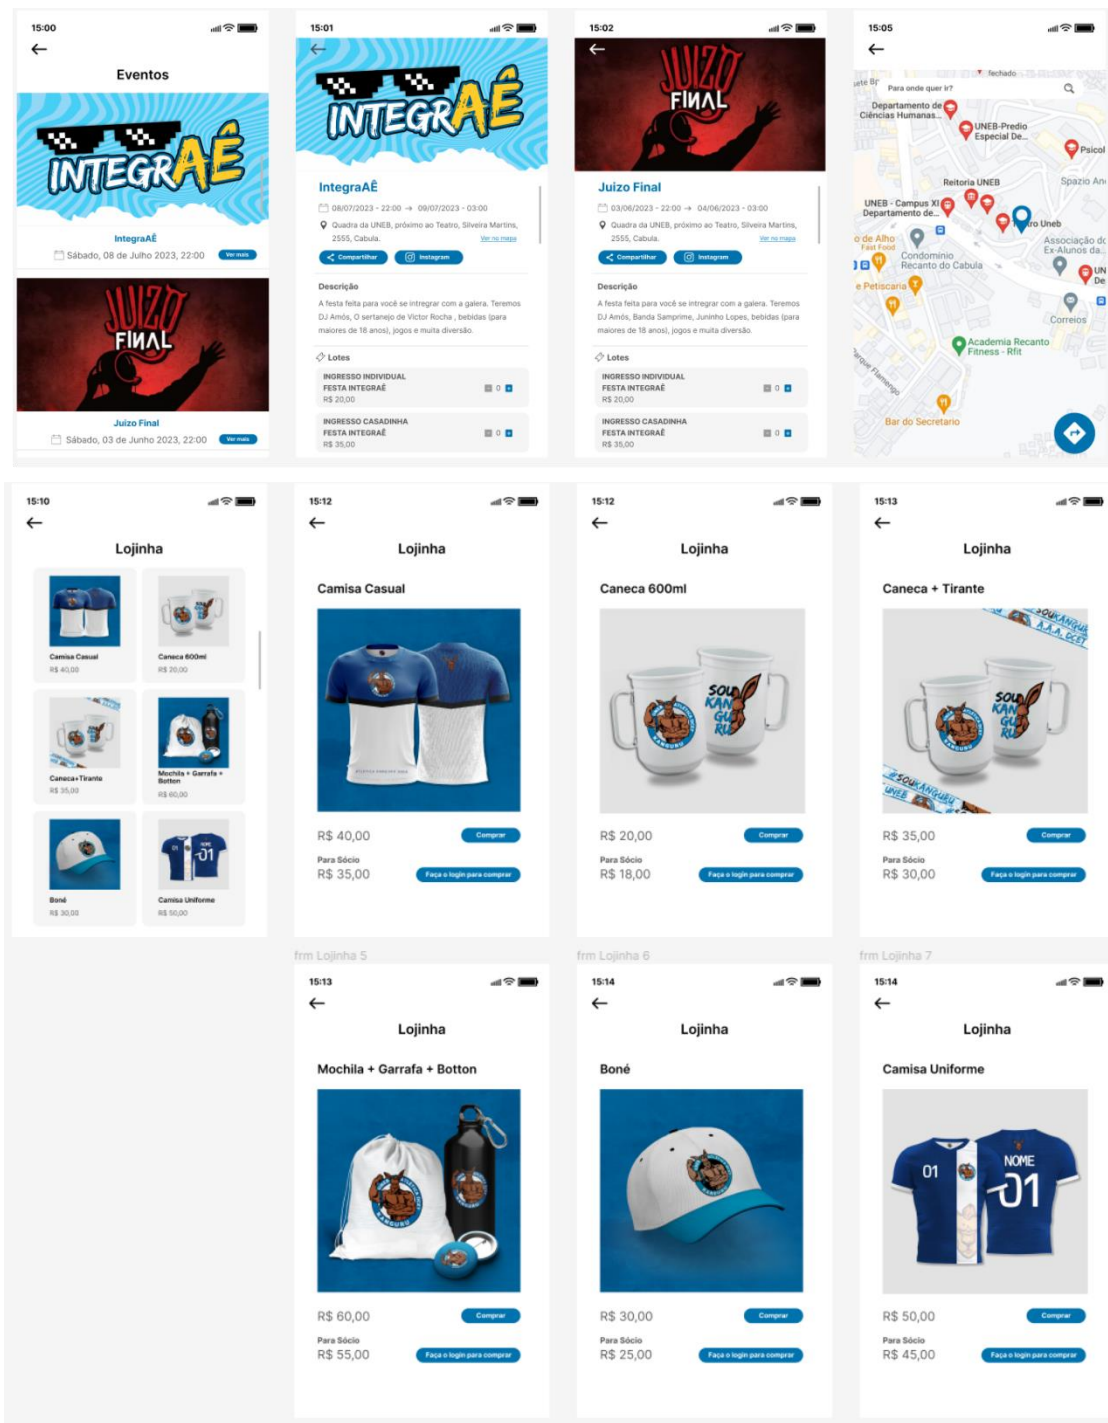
15:00

Eventos

INTEGRAÊ

IntegrAÊ
Sábado, 08 de Julho 2023, 22:00 Ver mais

JUIZO FINAL

Juizo Final
Sábado, 03 de Junho 2023, 22:00 Ver mais

15:01

INTEGRAÊ

IntegrAÊ
08/07/2023 - 22:00 → 09/07/2023 - 03:00
Quadra da UNEB, próximo ao Teatro, Silveira Martins, 2555, Cabula. Ver no mapa
Compartilhar Instagram

Descrição
A festa feita para você se integrar com a galera. Teremos DJ Amós, O sertanejo de Victor Rocha , bebidas (para maiores de 18 anos), jogos e muita diversão.

Lotes
INGRESSO INDIVIDUAL FESTA INTEGRAÊ R$ 20,00 0
INGRESSO CASADINHA FESTA INTEGRAÊ R$ 35,00 0

15:02

JUIZO FINAL

Juizo Final
03/06/2023 - 22:00 → 04/06/2023 - 03:00
Quadra da UNEB, próximo ao Teatro, Silveira Martins, 2555, Cabula. Ver no mapa
Compartilhar Instagram

Descrição
A festa feita para você se integrar com a galera. Teremos DJ Amós, Banda Samprime, Juninho Lopes, bebidas (para maiores de 18 anos), jogos e muita diversão.

Lotes
INGRESSO INDIVIDUAL FESTA INTEGRAÊ R$ 20,00 0
INGRESSO CASADINHA FESTA INTEGRAÊ R$ 35,00 0

15:05

Para onde quer ir?
Fechado
Departamento de Ciências Humanas...
UNEB-Predio Especial De...
Psicol
Reitoria UNEB
Spazio An
UNEB - Campus XI Departamento de...
Teatro Uneb
Associação de Ex-Alunos da...
o de Alho Fast Food
Condomínio Recanto do Cabula
e Peticaria
Correios
Academia Recanto Fitness - Rfit
Parque Flamengo
Bar do Secretario

15:10

Lojinha

Camisa Casual R$ 40,00
Caneca 600ml R$ 20,00
Caneca+Tirante R$ 35,00
Mochila + Garrafa + Botton R$ 60,00
Boné R$ 30,00
Camisa Uniforme R$ 50,00

15:12

Lojinha

Camisa Casual

R$ 40,00 Comprar
Para Sócio
R$ 35,00 Faça o login para comprar

15:12

Lojinha

Caneca 600ml

SOU KANGURU

R$ 20,00 Comprar
Para Sócio
R$ 18,00 Faça o login para comprar

15:13

Lojinha

Caneca + Tirante

SOU KANGURU A.A.A. DCET UNEB

R$ 35,00 Comprar
Para Sócio
R$ 30,00 Faça o login para comprar

frm Lojinha 5

15:13

Lojinha

Mochila + Garrafa + Botton

R$ 60,00 Comprar
Para Sócio
R$ 55,00 Faça o login para comprar

frm Lojinha 6

15:14

Lojinha

Boné

R$ 30,00 Comprar
Para Sócio
R$ 25,00 Faça o login para comprar

frm Lojinha 7

15:14

Lojinha

Camisa Uniforme

01 NOME 01

R$ 50,00 Comprar
Para Sócio
R$ 45,00 Faça o login para comprar